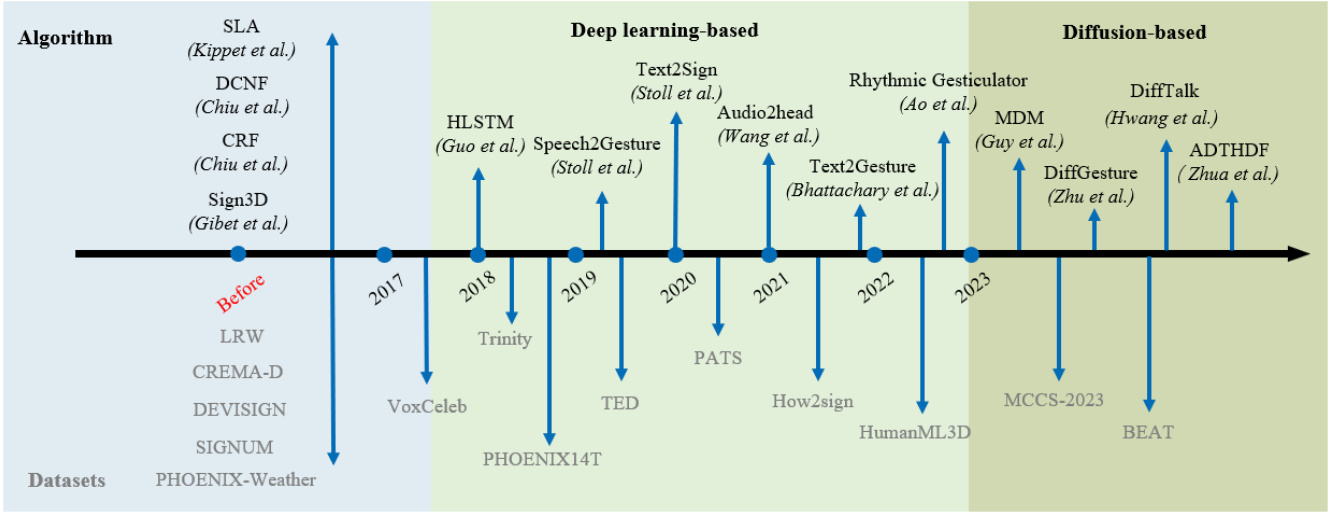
Algorithm

SLA
*(Kippet et al.)*

DCNF
*(Chiu et al.)*

CRF
*(Chiu et al.)*

Sign3D
*(Gibet et al.)*

Deep learning-based

HLSTM
*(Guo et al.)*

Speech2Gesture
*(Stoll et al.)*

Text2Sign
*(Stoll et al.)*

Audio2head
*(Wang et al.)*

Text2Gesture
*(Bhattachary et al.)*

Rhythmic Gesticulator
*(Ao et al.)*

Diffusion-based

MDM
*(Guy et al.)*

DiffGesture
*(Zhu et al.)*

DiffTalk
*(Hwang et al.)*

ADTHDF
*( Zhua et al.)*

Before

2017

2018

2019

2020

2021

2022

2023

LRW

CREMA-D

DEVISIGN

SIGNUM

PHOENIX-Weather

Datasets

VoxCeleb

Trinity

PHOENIX14T

TED

PATS

How2sign

HumanML3D

MCCS-2023

BEAT